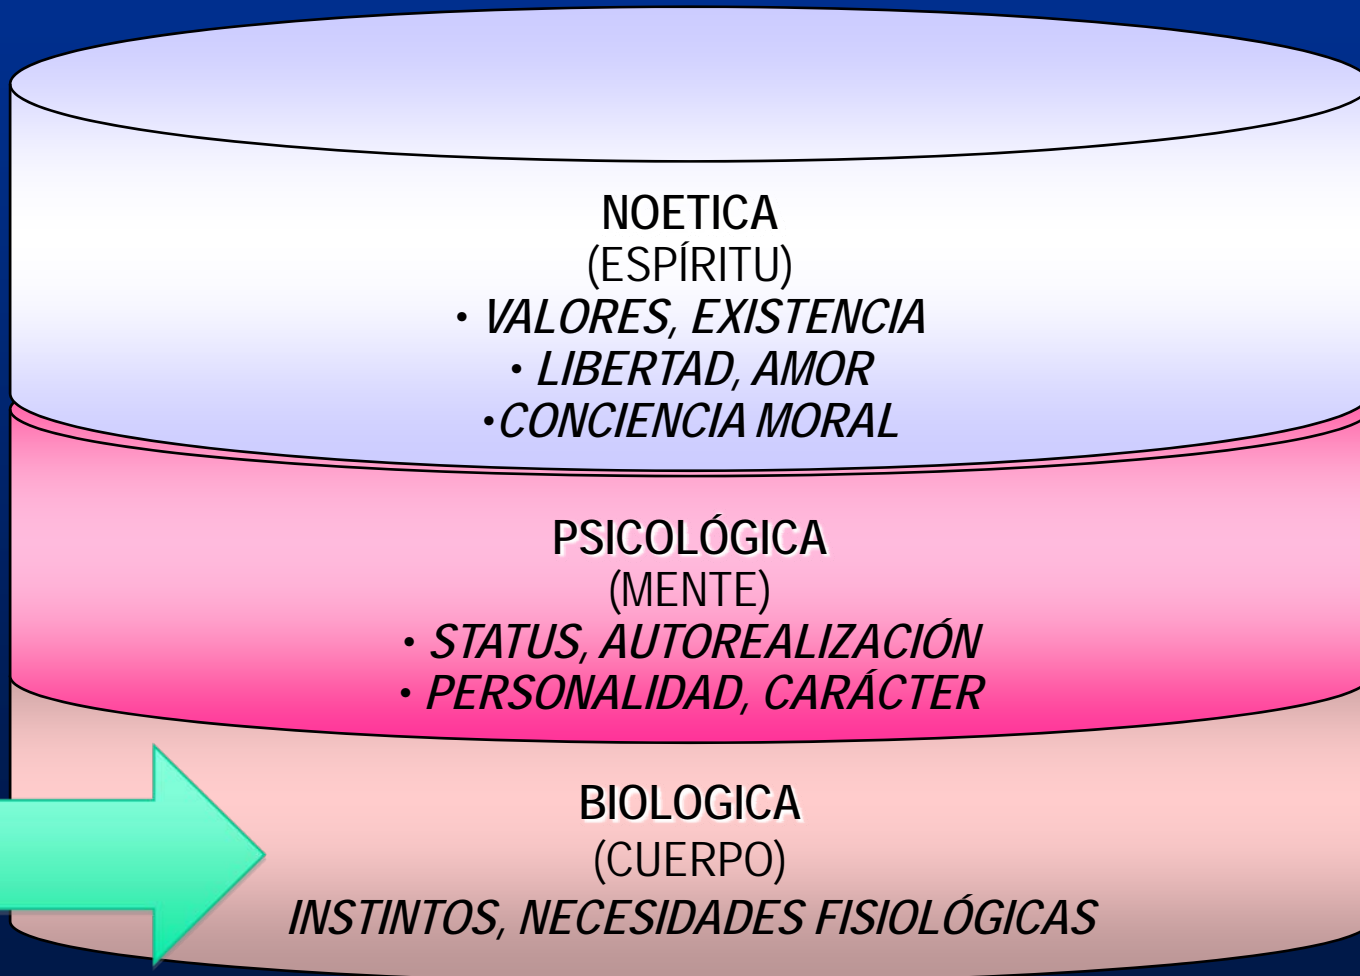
NOETICA
(ESPÍRITU)
• VALORES, EXISTENCIA
• LIBERTAD, AMOR
•CONCIENCIA MORAL

PSICOLÓGICA
(MENTE)
• STATUS, AUTOREALIZACIÓN
• PERSONALIDAD, CARÁCTER

BIOLOGICA
(CUERPO)
INSTINTOS, NECESIDADES FISIOLÓGICAS